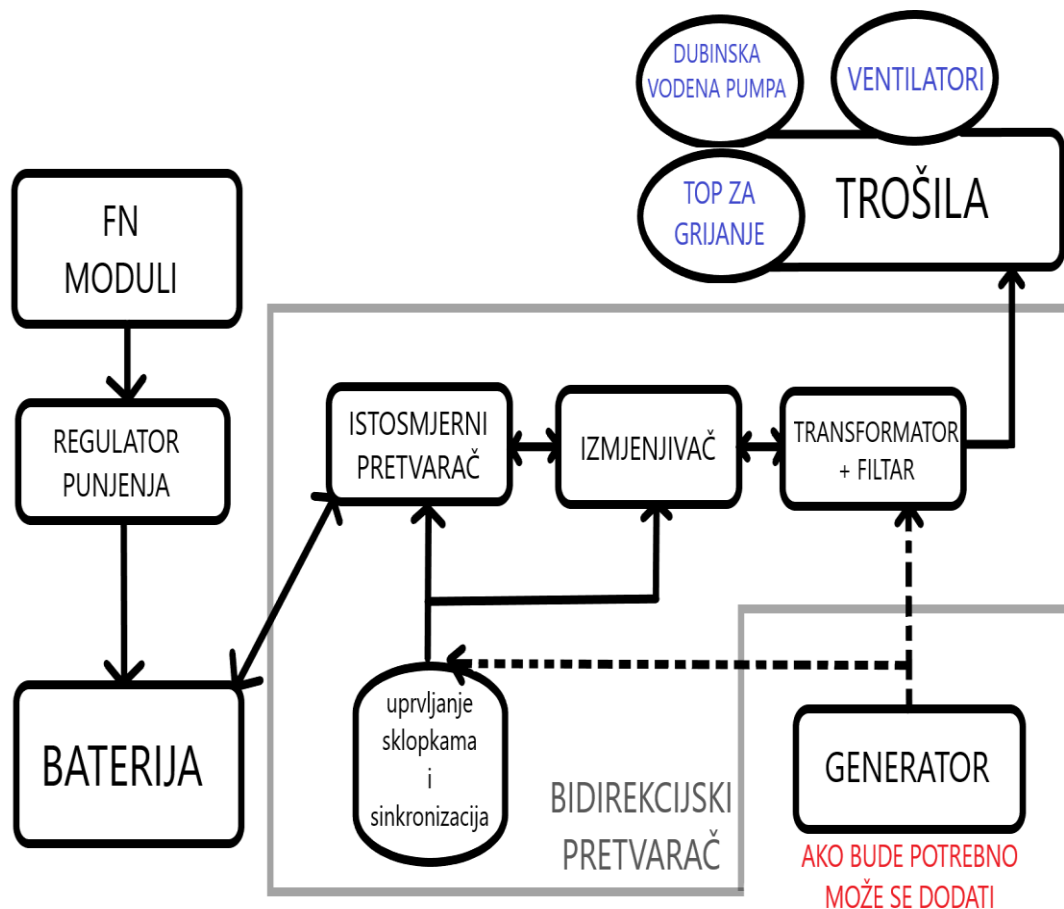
DUBINSKA VODENA PUMPA

VENTILATORI

TOP ZA GRIJANJE

TROŠILA

FN MODULI

REGULATOR PUNJENJA

BATERIJA

ISTOSMJERNI PRETVARAČ

IZMJENJIVAČ

TRANSFORMATOR + FILTAR

uprvljanje sklopkama i sinkronizacija

BIDIREKCIJSKI PRETVARAČ

GENERATOR

AKO BUDE POTREBNO MOŽE SE DODATI